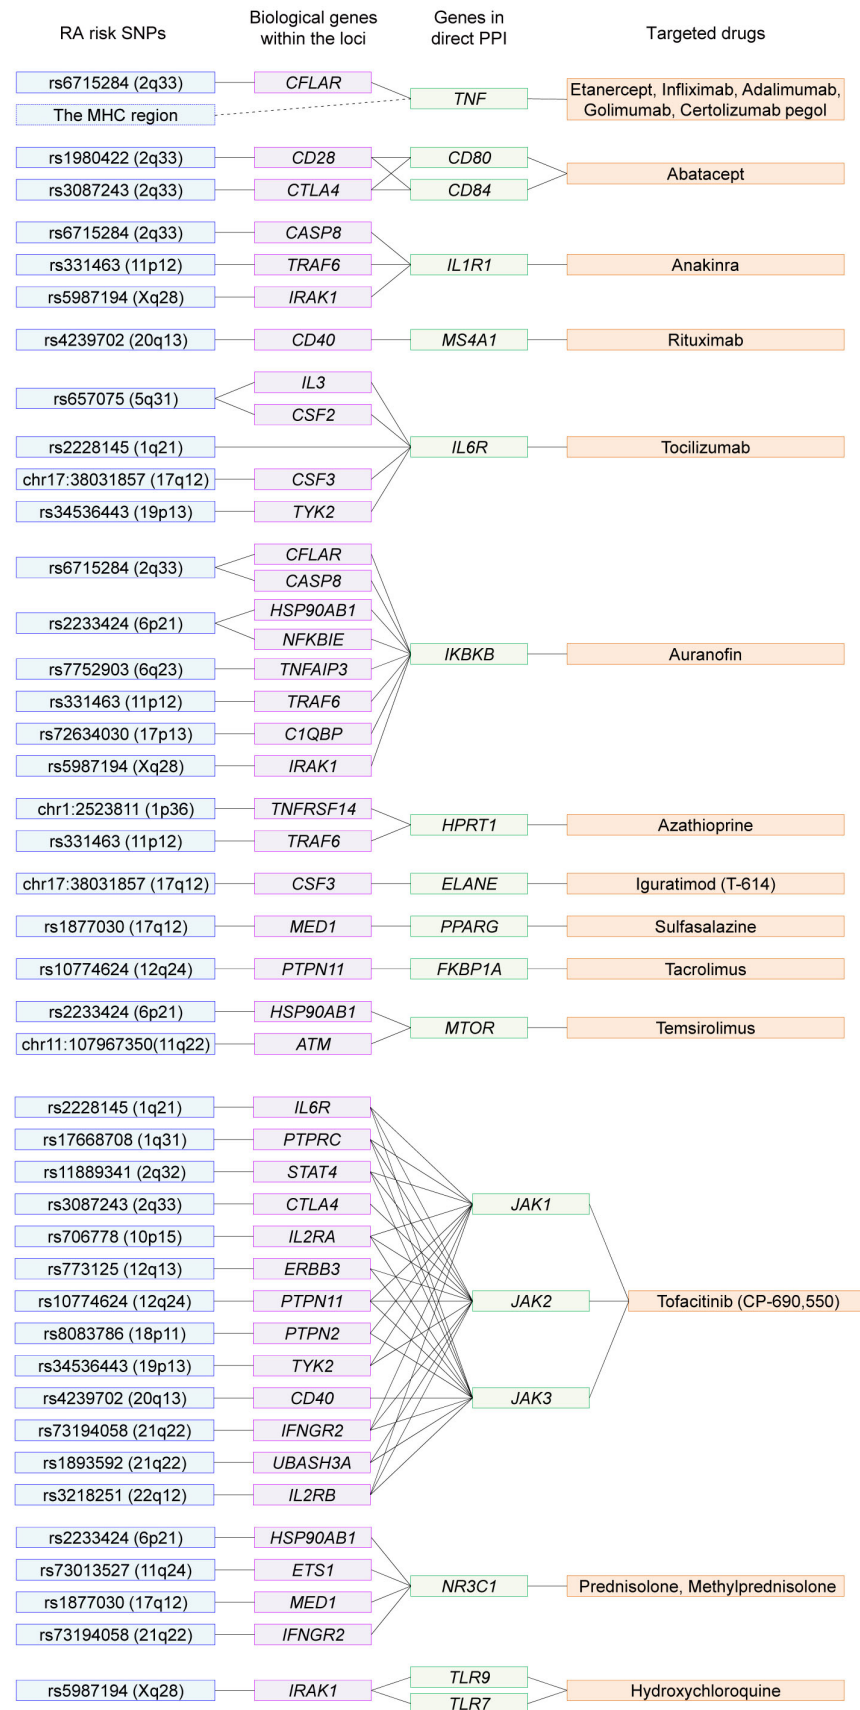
RA risk SNPs
Biological genes within the loci
Genes in direct PPI
Targeted drugs

rs6715284 (2q33)
CFLAR
The MHC region
TNF
Etanercept, Infliximab, Adalimumab, Golimumab, Certolizumab pegol

rs1980422 (2q33)
CD28
rs3087243 (2q33)
CTLA4
CD80
CD84
Abatacept

rs6715284 (2q33)
CASP8
rs331463 (11p12)
TRAF6
rs5987194 (Xq28)
IRAK1
IL1R1
Anakinra

rs4239702 (20q13)
CD40
MS4A1
Rituximab

rs657075 (5q31)
IL3
CSF2
rs2228145 (1q21)
chr17:38031857 (17q12)
CSF3
rs34536443 (19p13)
TYK2
IL6R
Tocilizumab

rs6715284 (2q33)
CFLAR
CASP8
rs2233424 (6p21)
HSP90AB1
NFKBIE
rs7752903 (6q23)
TNFAIP3
rs331463 (11p12)
TRAF6
rs72634030 (17p13)
C1QBP
rs5987194 (Xq28)
IRAK1
IKBKB
Auranofin

chr1:2523811 (1p36)
TNFRSF14
rs331463 (11p12)
TRAF6
HPRT1
Azathioprine

chr17:38031857 (17q12)
CSF3
ELANE
Iguratimod (T-614)

rs1877030 (17q12)
MED1
PPARG
Sulfasalazine

rs10774624 (12q24)
PTPN11
FKBP1A
Tacrolimus

rs2233424 (6p21)
HSP90AB1
chr11:107967350(11q22)
ATM
MTOR
Temsirolimus

rs2228145 (1q21)
IL6R
rs17668708 (1q31)
PTPRC
rs11889341 (2q32)
STAT4
rs3087243 (2q33)
CTLA4
rs706778 (10p15)
IL2RA
rs773125 (12q13)
ERBB3
rs10774624 (12q24)
PTPN11
rs8083786 (18p11)
PTPN2
rs34536443 (19p13)
TYK2
rs4239702 (20q13)
CD40
rs73194058 (21q22)
IFNGR2
rs1893592 (21q22)
UBASH3A
rs3218251 (22q12)
IL2RB
JAK1
JAK2
JAK3
Tofacitinib (CP-690,550)

rs2233424 (6p21)
HSP90AB1
rs73013527 (11q24)
ETS1
rs1877030 (17q12)
MED1
rs73194058 (21q22)
IFNGR2
NR3C1
Prednisolone, Methylprednisolone

rs5987194 (Xq28)
IRAK1
TLR9
TLR7
Hydroxychloroquine